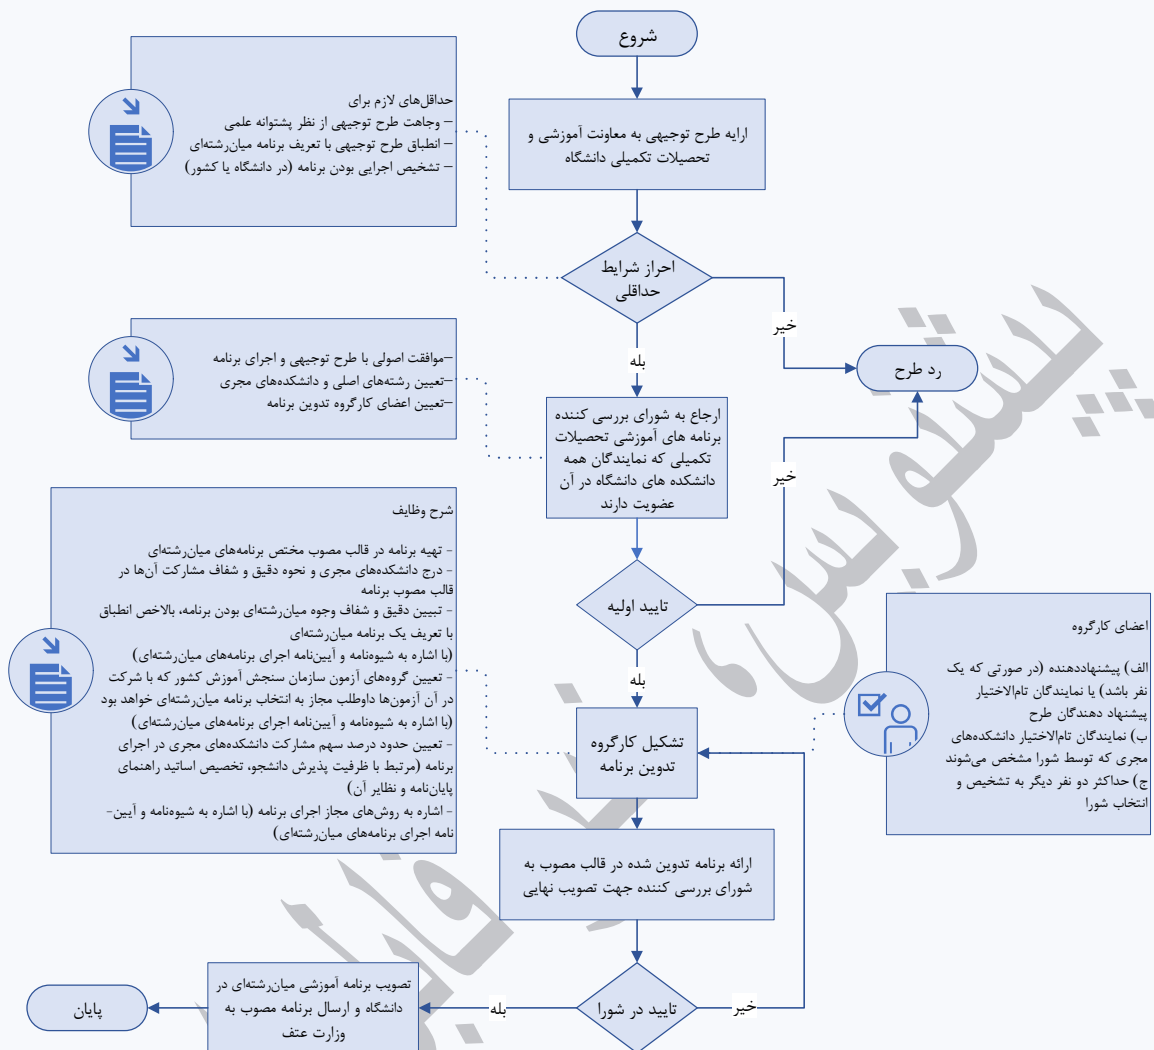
شروع

ارایه طرح توجیهی به معاونت آموزشی و تحصیلات تکمیلی دانشگاه

حداقل‌های لازم برای
– وجاهت طرح توجیهی از نظر پشتوانه علمی
– انطباق طرح توجیهی با تعریف برنامه میان‌رشته‌ای
– تشخیص اجرایی بودن برنامه (در دانشگاه یا کشور)

احراز شرایط حداقلی

خیر

رد طرح

بله

–موافقت اصولی با طرح توجیهی و اجرای برنامه
–تعیین رشته‌های اصلی و دانشکده‌های مجری
–تعیین اعضای کارگروه تدوین برنامه

ارجاع به شورای بررسی کننده برنامه های آموزشی تحصیلات تکمیلی که نمایندگان همه دانشکده های دانشگاه در آن عضویت دارند

خیر

تایید اولیه

بله

شرح وظایف

- تهیه برنامه در قالب مصوب مختص برنامه‌های میان‌رشته‌ای
- درج دانشکده‌های مجری و نحوه دقیق و شفاف مشارکت آن‌ها در قالب مصوب برنامه
- تبیین دقیق و شفاف وجوه میان‌رشته‌ای بودن برنامه، بالاخص انطباق با تعریف یک برنامه میان‌رشته‌ای (با اشاره به شیوه‌نامه و آیین‌نامه اجرای برنامه‌های میان‌رشته‌ای)
- تعیین گروه‌های آزمون سازمان سنجش آموزش کشور که با شرکت در آن آزمون‌ها داوطلب مجاز به انتخاب برنامه میان‌رشته‌ای خواهد بود (با اشاره به شیوه‌نامه و آیین‌نامه اجرای برنامه‌های میان‌رشته‌ای)
- تعیین حدود درصد سهم مشارکت دانشکده‌های مجری در اجرای برنامه (مرتبط با ظرفیت پذیرش دانشجو، تخصیص اساتید راهنمای پایان‌نامه و نظایر آن)
- اشاره به روش‌های مجاز اجرای برنامه (با اشاره به شیوه‌نامه و آیین‌نامه اجرای برنامه‌های میان‌رشته‌ای)

تشکیل کارگروه تدوین برنامه

اعضای کارگروه

الف) پیشنهاددهنده (در صورتی که یک نفر باشد) یا نمایندگان تام‌الاختیار پیشنهاد دهندگان طرح
ب) نمایندگان تام‌الاختیار دانشکده‌های مجری که توسط شورا مشخص می‌شوند
ج) حداکثر دو نفر دیگر به تشخیص و انتخاب شورا

ارائه برنامه تدوین شده در قالب مصوب به شورای بررسی کننده جهت تصویب نهایی

تایید در شورا

خیر

بله

تصویب برنامه آموزشی میان‌رشته‌ای در دانشگاه و ارسال برنامه مصوب به وزارت عتف

پایان